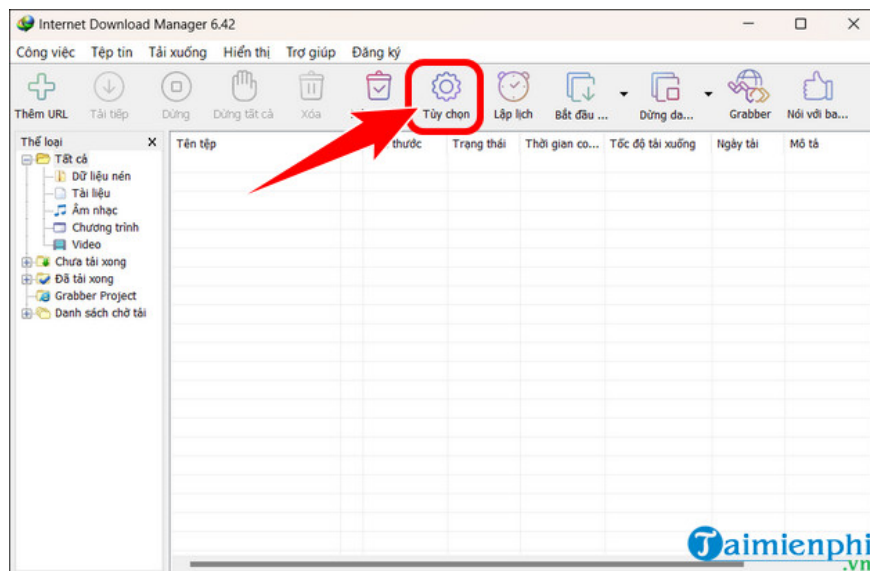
Internet Download Manager 6.42

Công việc Tệp tin Tải xuống Hiển thị Trợ giúp Đăng ký

Thêm URL Tải tiếp Dừng Dừng tất cả Xóa Tùy chọn Lập lịch Bắt đầu ... Dừng da... Grabber Nói với ba...

Thể loại
Tất cả
Dữ liệu nén
Tài liệu
Âm nhạc
Chương trình
Video
Chưa tải xong
Đã tải xong
Grabber Project
Danh sách chờ tải

| Tên tệp | thước | Trạng thái | Thời gian co... | Tốc độ tải xuống | Ngày tải | Mô tả |
|---|---|---|---|---|---|---|

Taimienphi.vn